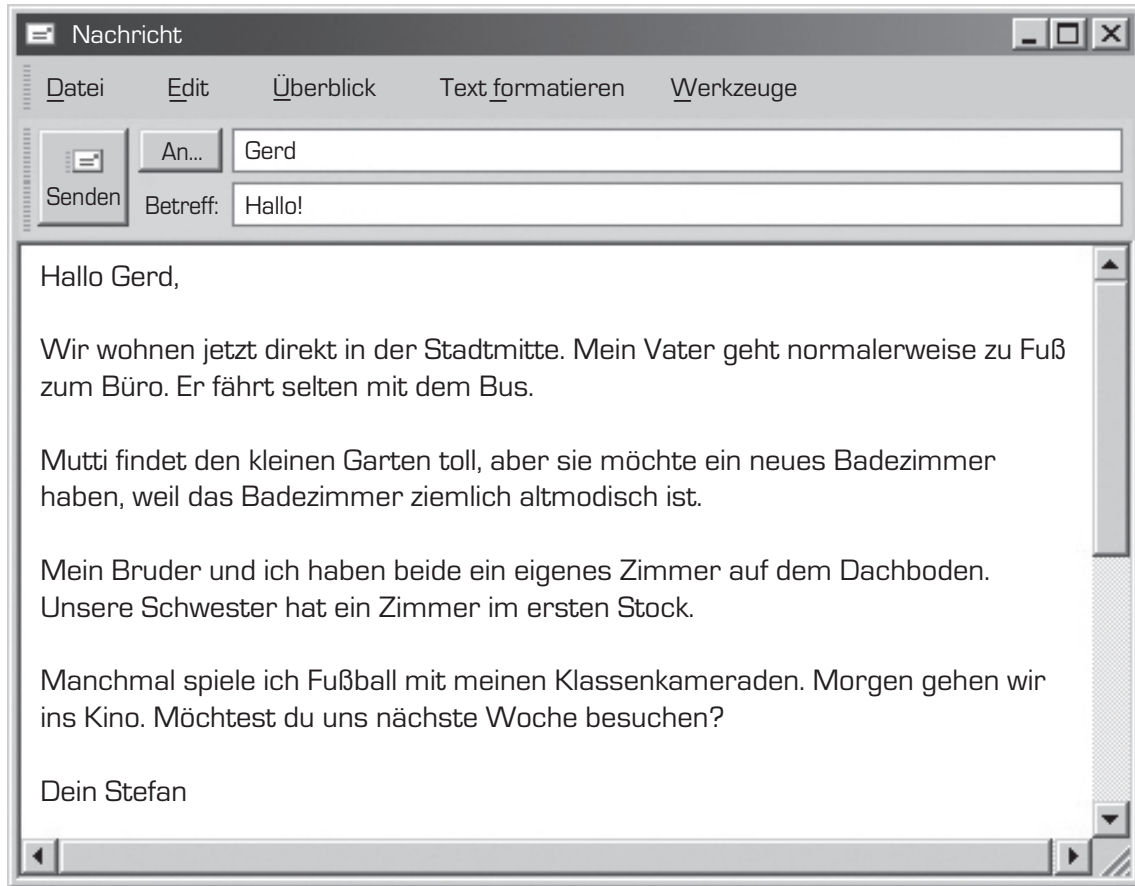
Nachricht

Datei Edit Überblick Text formatieren Werkzeuge

Senden An... Gerd

Betreff: Hallo!

Hallo Gerd,

Wir wohnen jetzt direkt in der Stadtmitte. Mein Vater geht normalerweise zu Fuß zum Büro. Er fährt selten mit dem Bus.

Mutti findet den kleinen Garten toll, aber sie möchte ein neues Badezimmer haben, weil das Badezimmer ziemlich altmodisch ist.

Mein Bruder und ich haben beide ein eigenes Zimmer auf dem Dachboden. Unsere Schwester hat ein Zimmer im ersten Stock.

Manchmal spiele ich Fußball mit meinen Klassenkameraden. Morgen gehen wir ins Kino. Möchtest du uns nächste Woche besuchen?

Dein Stefan